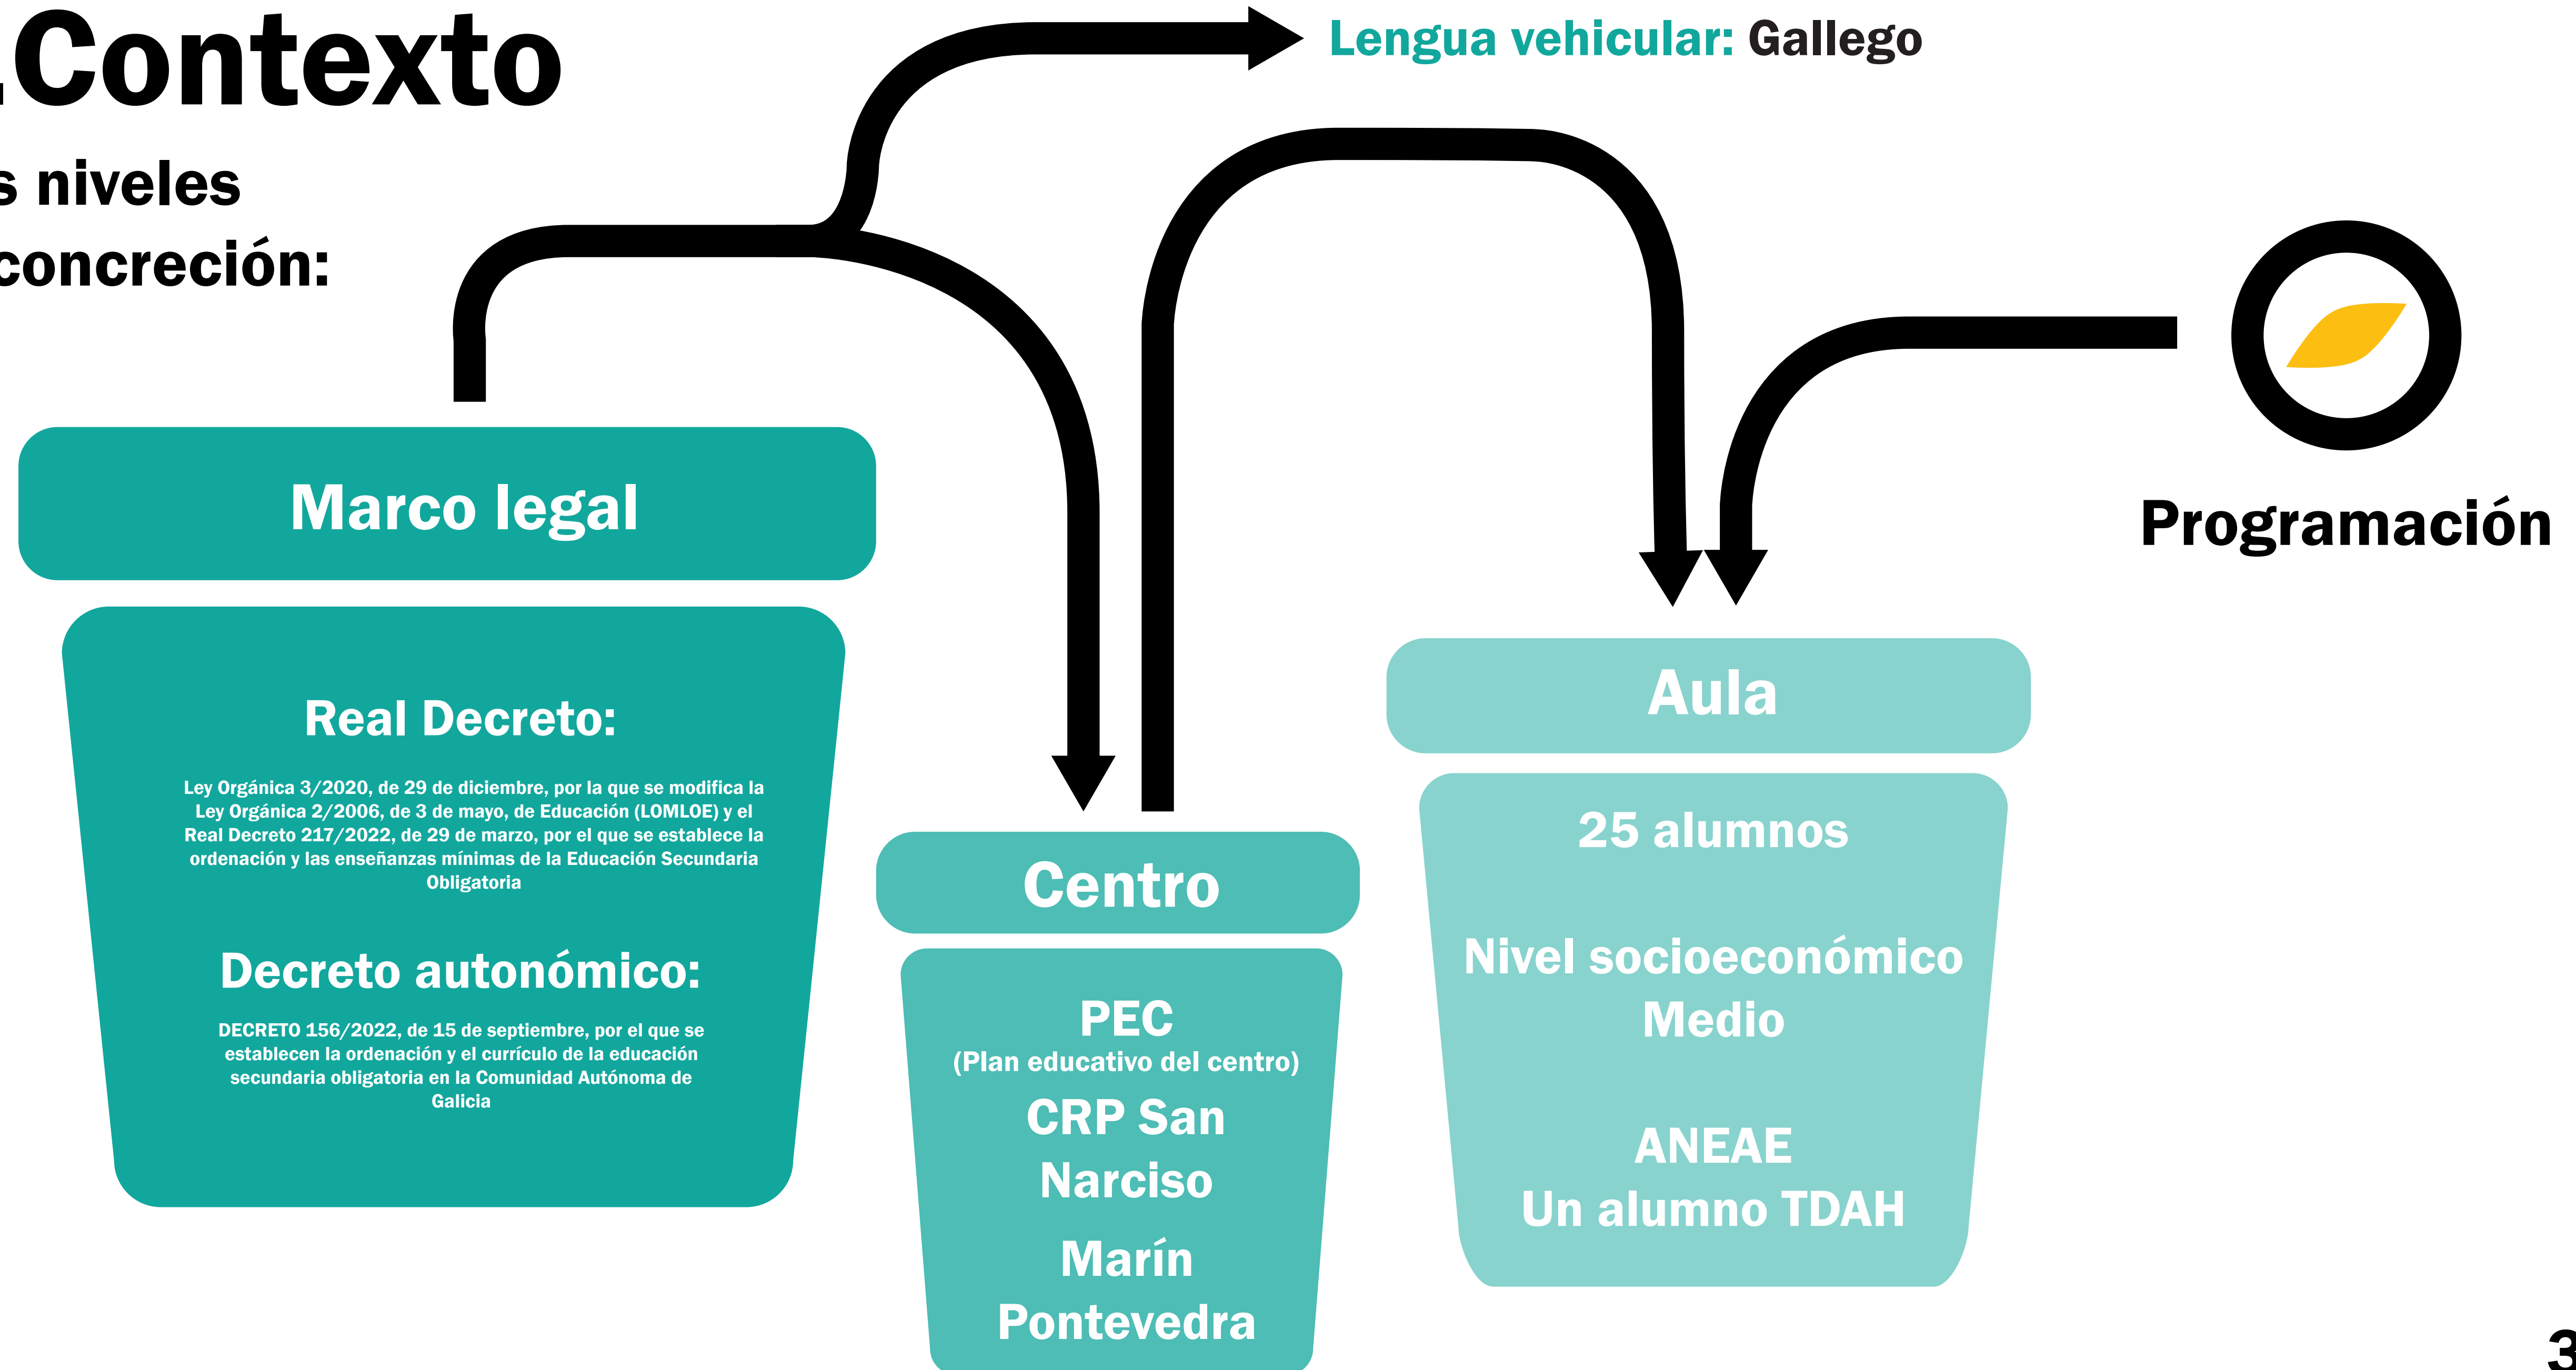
.Contexto

s niveles
concreción:

Lengua vehicular: Gallego

Programación

Marco legal

Real Decreto:

Ley Orgánica 3/2020, de 29 de diciembre, por la que se modifica la Ley Orgánica 2/2006, de 3 de mayo, de Educación (LOMLOE) y el Real Decreto 217/2022, de 29 de marzo, por el que se establece la ordenación y las enseñanzas mínimas de la Educación Secundaria Obligatoria

Decreto autonómico:

DECRETO 156/2022, de 15 de septiembre, por el que se establecen la ordenación y el currículo de la educación secundaria obligatoria en la Comunidad Autónoma de Galicia

Centro

PEC
(Plan educativo del centro)
CRP San Narciso
Marín
Pontevedra

Aula

25 alumnos

Nivel socioeconómico
Medio

ANEAE
Un alumno TDAH

3